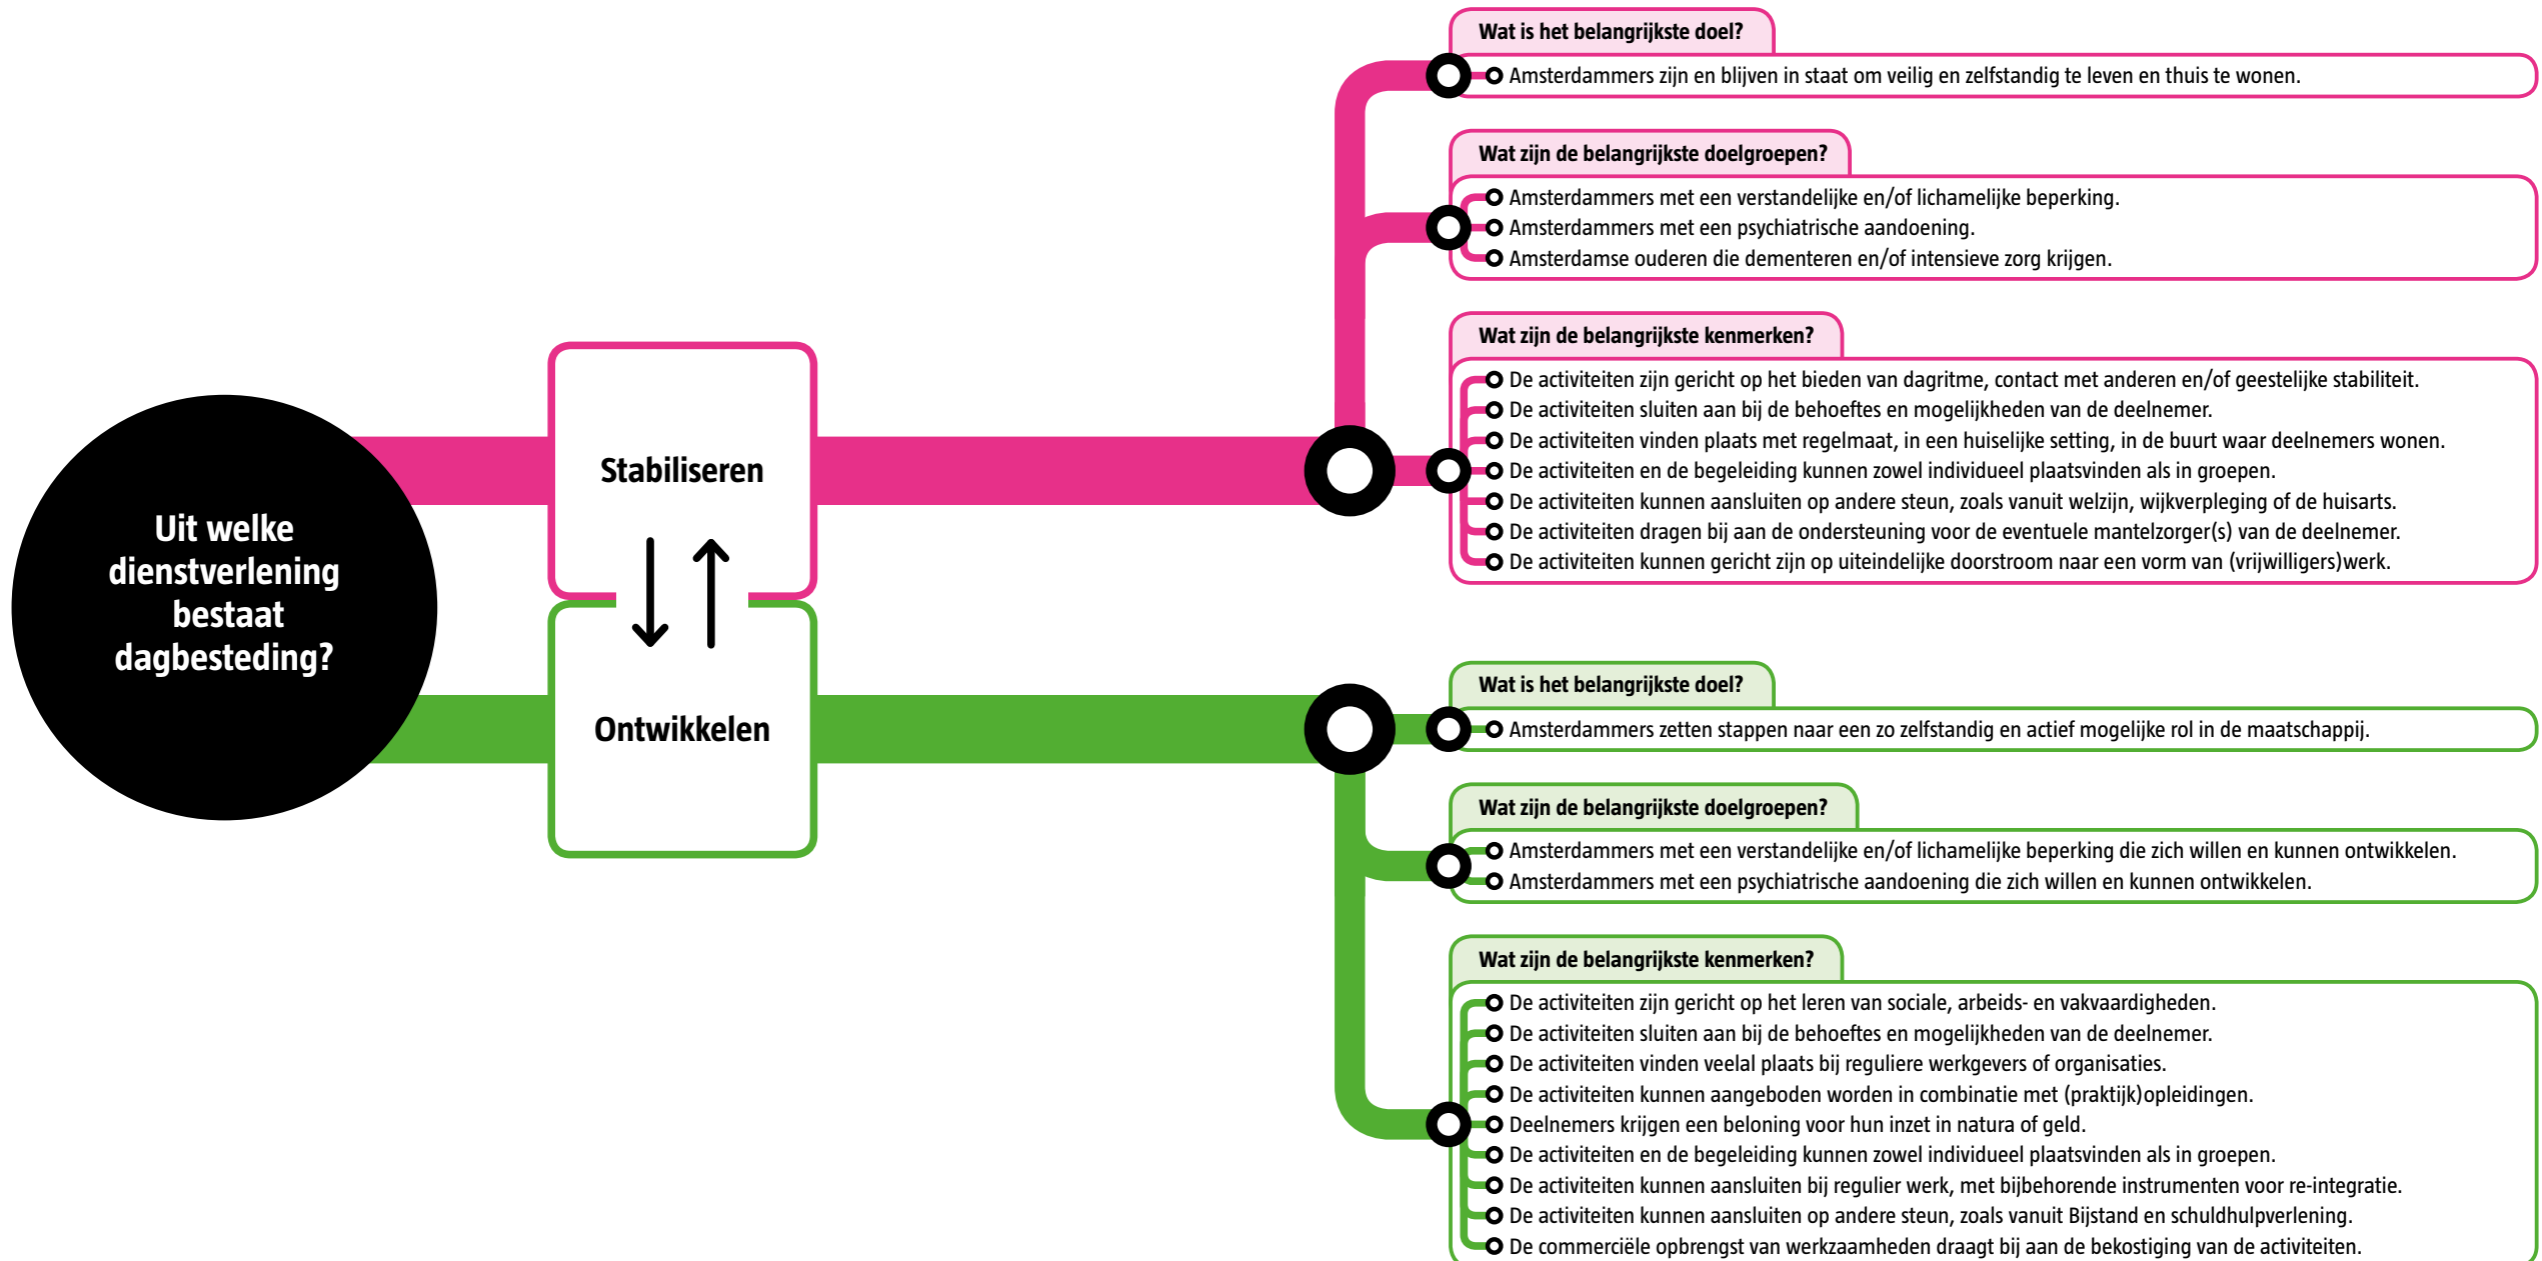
Uit welke dienstverlening bestaat dagbesteding?

Stabiliseren

Ontwikkelen

Wat is het belangrijkste doel?
Amsterdammers zijn en blijven in staat om veilig en zelfstandig te leven en thuis te wonen.

Wat zijn de belangrijkste doelgroepen?
Amsterdammers met een verstandelijke en/of lichamelijke beperking.
Amsterdammers met een psychiatrische aandoening.
Amsterdamse ouderen die dementeren en/of intensieve zorg krijgen.

Wat zijn de belangrijkste kenmerken?
De activiteiten zijn gericht op het bieden van dagritme, contact met anderen en/of geestelijke stabiliteit.
De activiteiten sluiten aan bij de behoeftes en mogelijkheden van de deelnemer.
De activiteiten vinden plaats met regelmaat, in een huiselijke setting, in de buurt waar deelnemers wonen.
De activiteiten en de begeleiding kunnen zowel individueel plaatsvinden als in groepen.
De activiteiten kunnen aansluiten op andere steun, zoals vanuit welzijn, wijkverpleging of de huisarts.
De activiteiten dragen bij aan de ondersteuning voor de eventuele mantelzorger(s) van de deelnemer.
De activiteiten kunnen gericht zijn op uiteindelijke doorstroom naar een vorm van (vrijwilligers)werk.

Wat is het belangrijkste doel?
Amsterdammers zetten stappen naar een zo zelfstandig en actief mogelijke rol in de maatschappij.

Wat zijn de belangrijkste doelgroepen?
Amsterdammers met een verstandelijke en/of lichamelijke beperking die zich willen en kunnen ontwikkelen.
Amsterdammers met een psychiatrische aandoening die zich willen en kunnen ontwikkelen.

Wat zijn de belangrijkste kenmerken?
De activiteiten zijn gericht op het leren van sociale, arbeids- en vakvaardigheden.
De activiteiten sluiten aan bij de behoeftes en mogelijkheden van de deelnemer.
De activiteiten vinden veelal plaats bij reguliere werkgevers of organisaties.
De activiteiten kunnen aangeboden worden in combinatie met (praktijk)opleidingen.
Deelnemers krijgen een beloning voor hun inzet in natura of geld.
De activiteiten en de begeleiding kunnen zowel individueel plaatsvinden als in groepen.
De activiteiten kunnen aansluiten bij regulier werk, met bijbehorende instrumenten voor re-integratie.
De activiteiten kunnen aansluiten op andere steun, zoals vanuit Bijstand en schuldhulpverlening.
De commerciële opbrengst van werkzaamheden draagt bij aan de bekostiging van de activiteiten.